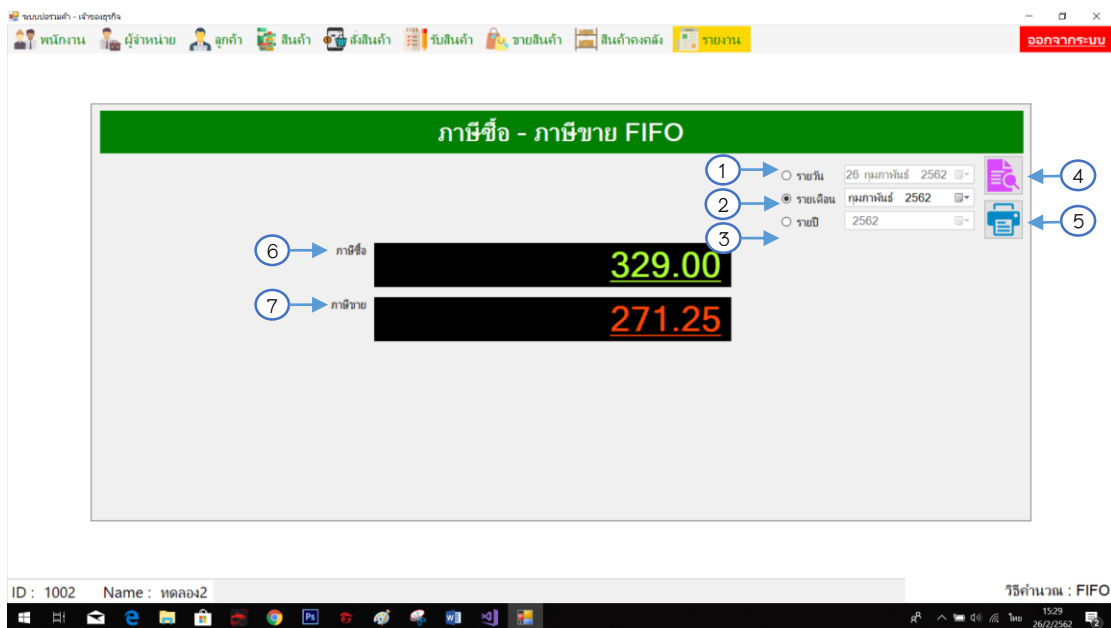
ระบบปลาร้าสด - เจ้าของธุรกิจ

พนักงาน ผู้จำหน่าย ลูกค้า สินค้า สั่งสินค้า รับสินค้า ขายสินค้า สินค้าคงคลัง รายงาน ออกจากระบบ

ภาษีซื้อ - ภาษีขาย FIFO

1 รายวัน 26 กุมภาพันธ์ 2562
2 รายเดือน กุมภาพันธ์ 2562
3 รายปี 2562
4
5

6 ภาษีซื้อ 329.00
7 ภาษีขาย 271.25

ID : 1002 Name : ทดลอง2
วิธีคำนวณ : FIFO

15:29
26/2/2562
ไทย